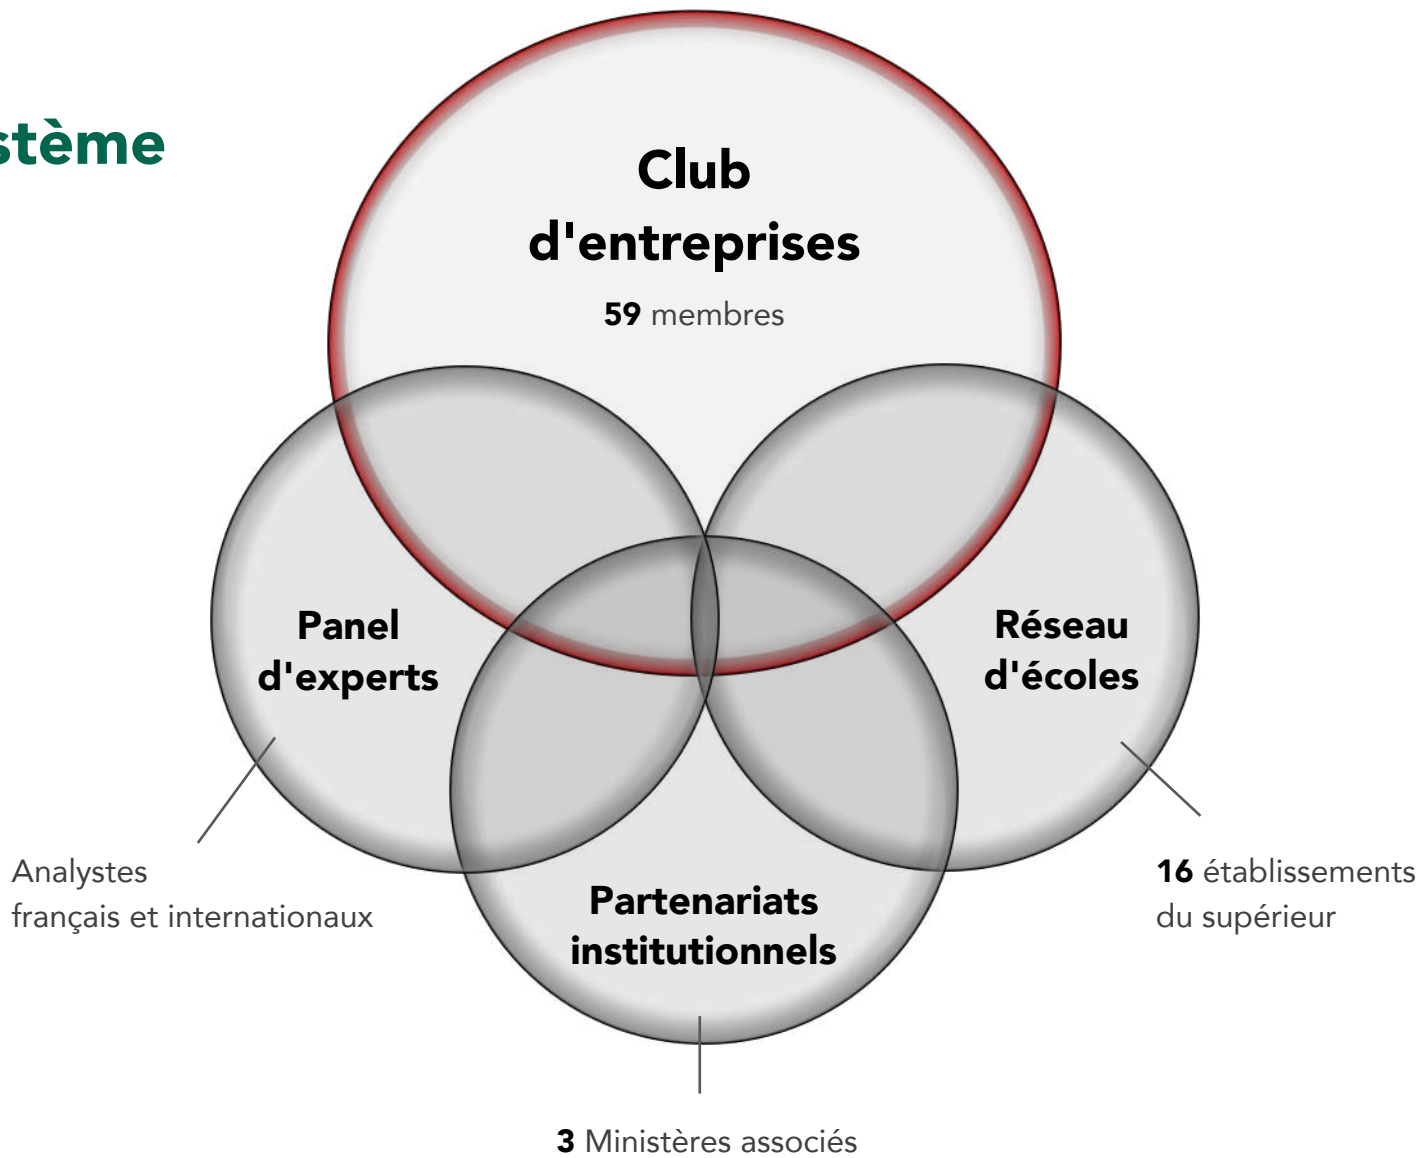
stème

Club d'entreprises

**59** membres

Panel d'experts

Réseau d'écoles

Analystes
français et internationaux

Partenariats institutionnels

**16** établissements
du supérieur

**3** Ministères associés